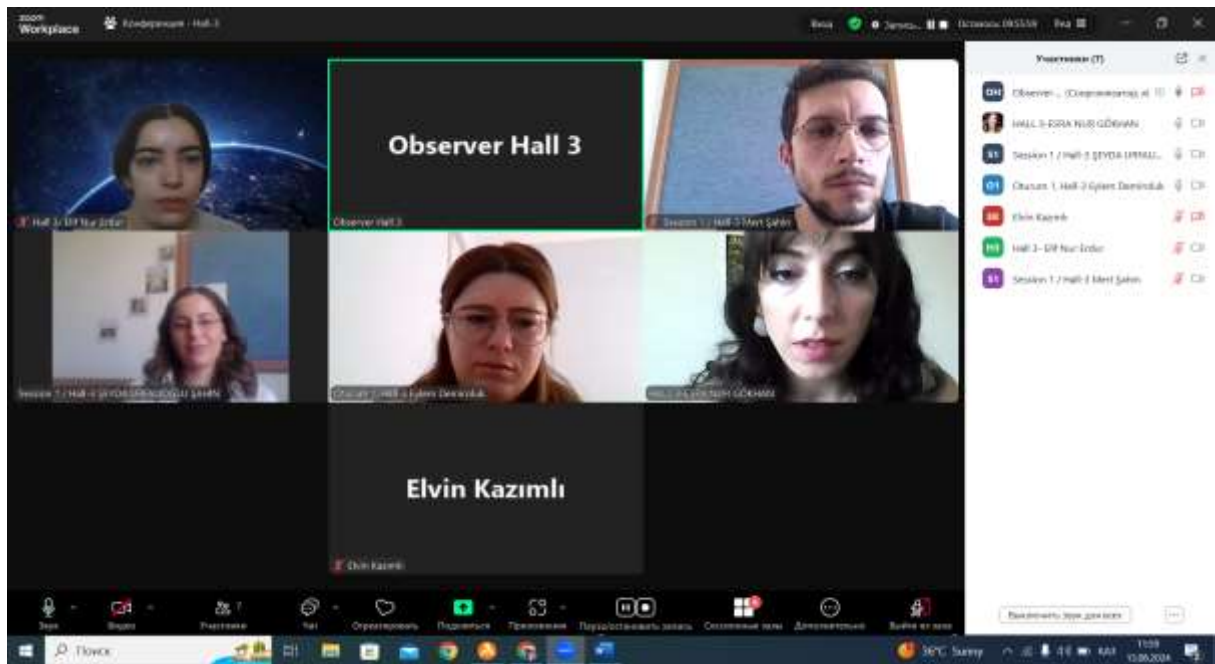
zoom Workplace

Конференция - Hall 3

Вид

Запись

Участники (7)

Observer Hall 3

Hall 3- Elif Nur Erdur

Observer Hall 3

Session 1 / Hall-3 Mert Şahin

Session 1 / Hall-3 ŞEYDA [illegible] ŞAHİN

Oturum 1 Hall-3 Eylem Demirduk

HALL 3-ESRA NUR GÖKHAN

Elvin Kazımlı

Elvin Kazımlı

Observer ... (Соорганизатор), я)

HALL 3-ESRA NUR GÖKHAN

Session 1 / Hall-3 ŞEYDA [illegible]

Oturum 1 Hall-3 Eylem Demirduk

Elvin Kazımlı

Hall 3- Elif Nur Erdur

Session 1 / Hall-3 Mert Şahin

Звук

Видео

Участники

Чат

Отреагировать

Поделиться

Приложения

Приостановить запись

Сессионные залы

Дополнительно

Выйти из зала

Выключить звук для всех

Поиск

36°C Sunny

11:59

15.06.2024